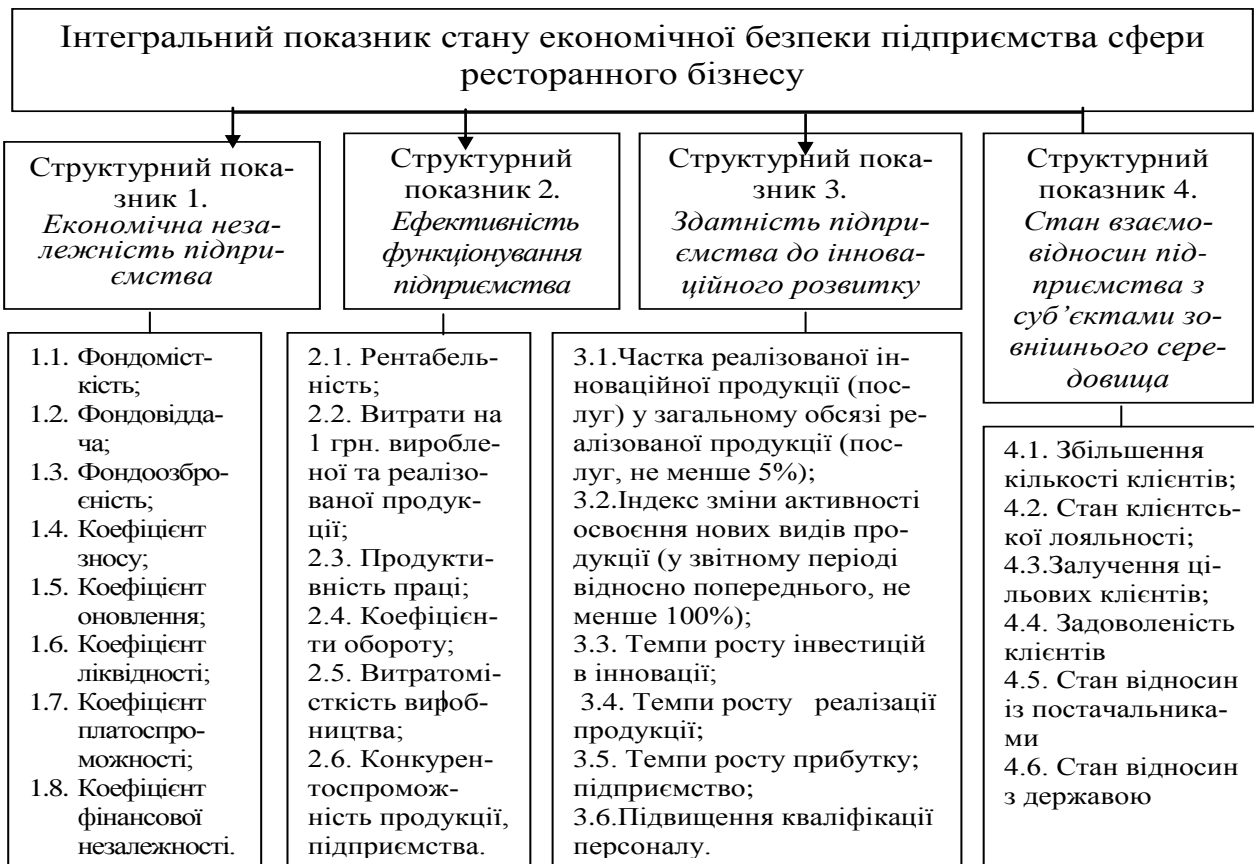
Інтегральний показник стану економічної безпеки підприємства сфери ресторанного бізнесу

Структурний показник 1. *Економічна незалежність підприємства*

Структурний показник 2. *Ефективність функціонування підприємства*

Структурний показник 3. *Здатність підприємства до інноваційного розвитку*

Структурний показник 4. *Стан взаємовідносин підприємства з суб'єктами зовнішнього середовища*

1.1. Фондомісткість;
1.2. Фондовіддача;
1.3. Фондоозброєність;
1.4. Коефіцієнт зносу;
1.5. Коефіцієнт оновлення;
1.6. Коефіцієнт ліквідності;
1.7. Коефіцієнт платоспроможності;
1.8. Коефіцієнт фінансової незалежності.

2.1. Рентабельність;
2.2. Витрати на 1 грн. виробленої та реалізованої продукції;
2.3. Продуктивність праці;
2.4. Коефіцієнти обороту;
2.5. Витратомісткість виробництва;
2.6. Конкурентоспроможність продукції, підприємства.

3.1.Частка реалізованої інноваційної продукції (послуг) у загальному обсязі реалізованої продукції (послуг, не менше 5%);
3.2.Індекс зміни активності освоєння нових видів продукції (у звітному періоді відносно попереднього, не менше 100%);
3.3. Темпи росту інвестицій в інновації;
3.4. Темпи росту реалізації продукції;
3.5. Темпи росту прибутку; підприємство;
3.6.Підвищення кваліфікації персоналу.

4.1. Збільшення кількості клієнтів;
4.2. Стан клієнтської лояльності;
4.3.Залучення цільових клієнтів;
4.4. Задоволеність клієнтів
4.5. Стан відносин із постачальниками
4.6. Стан відносин з державою